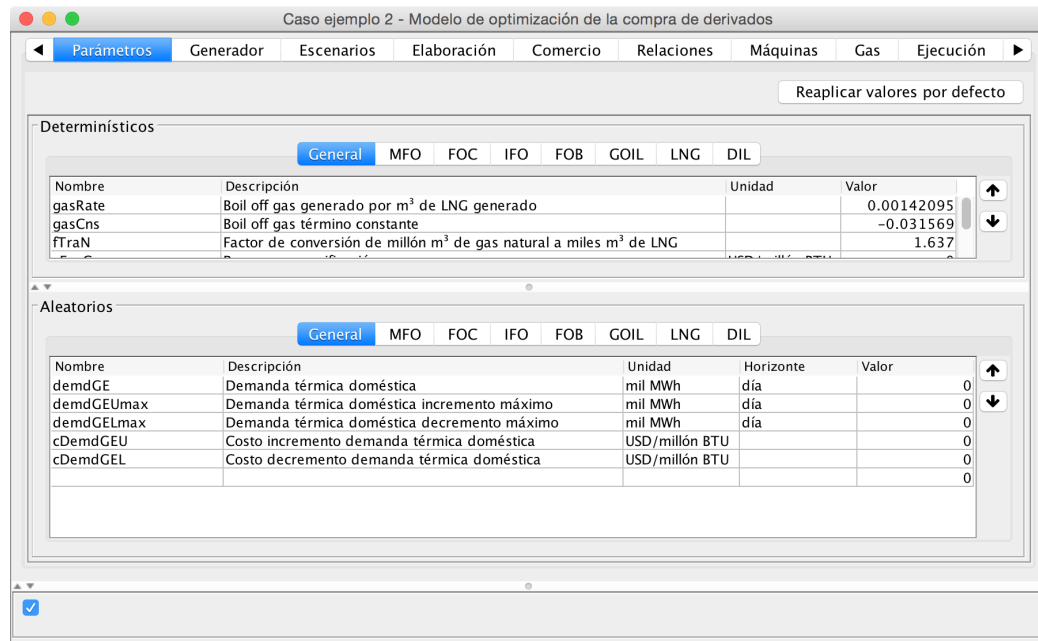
Caso ejemplo 2 - Modelo de optimización de la compra de derivados

◀ Parámetros | Generador | Escenarios | Elaboración | Comercio | Relaciones | Máquinas | Gas | Ejecución ▶

Reaplicar valores por defecto

Determinísticos

General | MFO | FOC | IFO | FOB | GOIL | LNG | DIL

| Nombre | Descripción | Unidad | Valor |
|---|---|---|---|
| gasRate | Boil off gas generado por m³ de LNG generado | | 0.00142095 |
| gasCns | Boil off gas término constante | | -0.031569 |
| fTraN | Factor de conversión de millón m³ de gas natural a miles m³ de LNG | | 1.637 |
| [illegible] | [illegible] | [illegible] | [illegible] |

Aleatorios

General | MFO | FOC | IFO | FOB | GOIL | LNG | DIL

| Nombre | Descripción | Unidad | Horizonte | Valor |
|---|---|---|---|---|
| demdGE | Demanda térmica doméstica | mil MWh | día | 0 |
| demdGEUmax | Demanda térmica doméstica incremento máximo | mil MWh | día | 0 |
| demdGELmax | Demanda térmica doméstica decremento máximo | mil MWh | día | 0 |
| cDemdGEU | Costo incremento demanda térmica doméstica | USD/millón BTU | | 0 |
| cDemdGEL | Costo decremento demanda térmica doméstica | USD/millón BTU | | 0 |
| | | | | 0 |